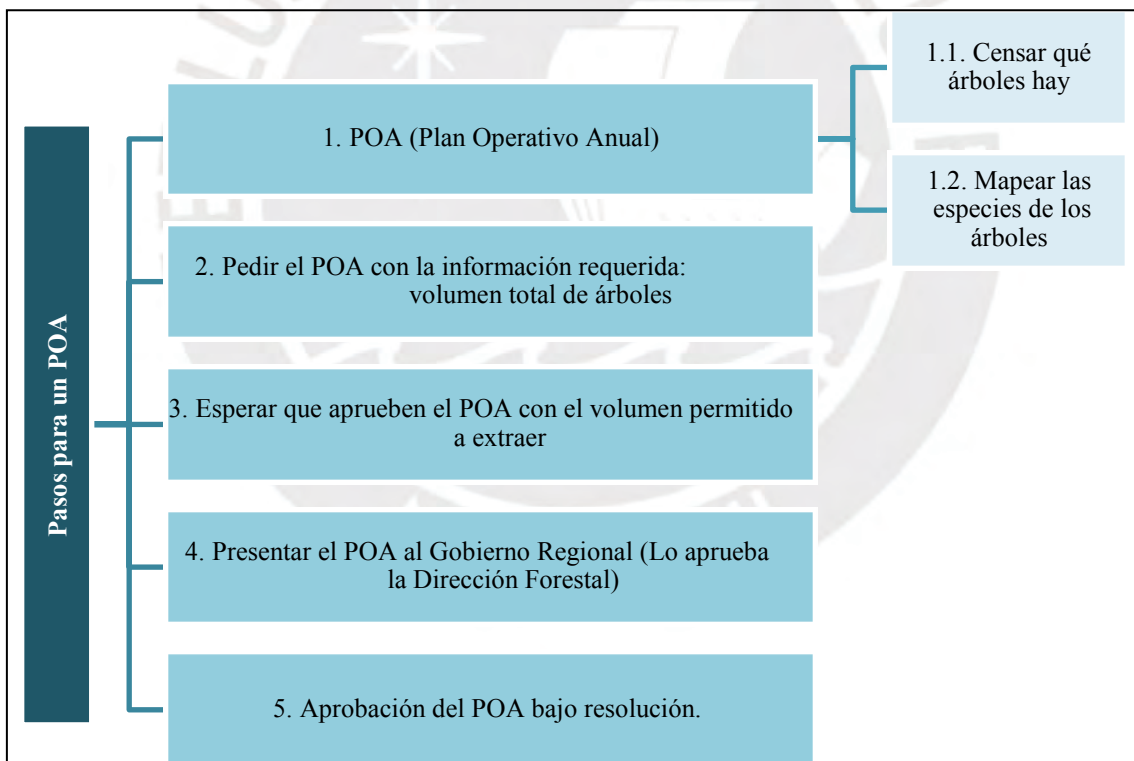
Pasos para un POA

1. POA (Plan Operativo Anual)

1.1. Censar qué árboles hay

1.2. Mapear las especies de los árboles

2. Pedir el POA con la información requerida: volumen total de árboles

3. Esperar que aprueben el POA con el volumen permitido a extraer

4. Presentar el POA al Gobierno Regional (Lo aprueba la Dirección Forestal)

5. Aprobación del POA bajo resolución.